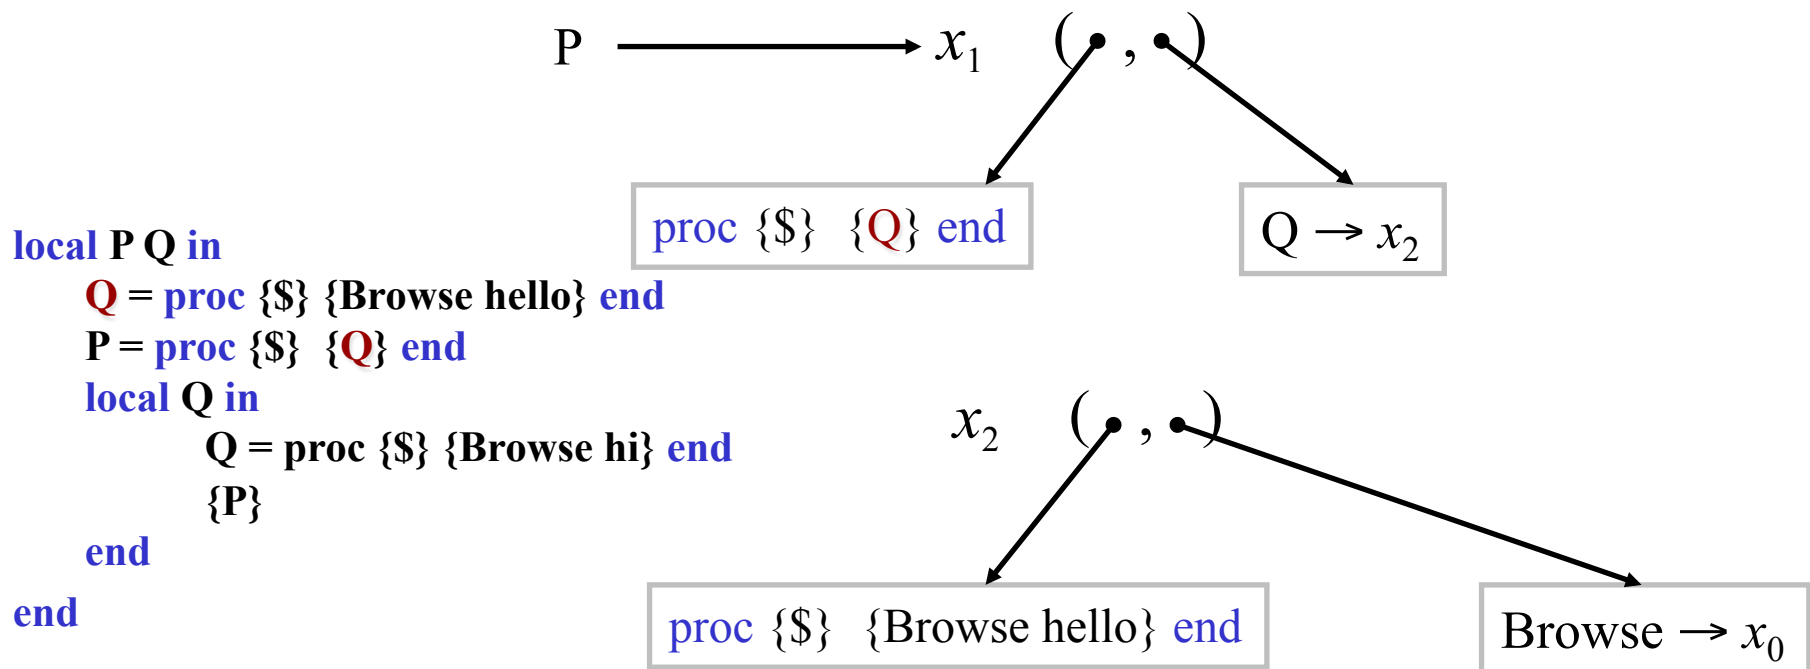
P $\longrightarrow x_1$ ( • , • )

proc {\$} {Q} end

Q $\rightarrow x_2$

local P Q in
Q = proc {\$} {Browse hello} end
P = proc {\$} {Q} end
local Q in
Q = proc {\$} {Browse hi} end
{P}
end
end

$x_2$ ( • , • )

proc {\$} {Browse hello} end

Browse $\rightarrow x_0$